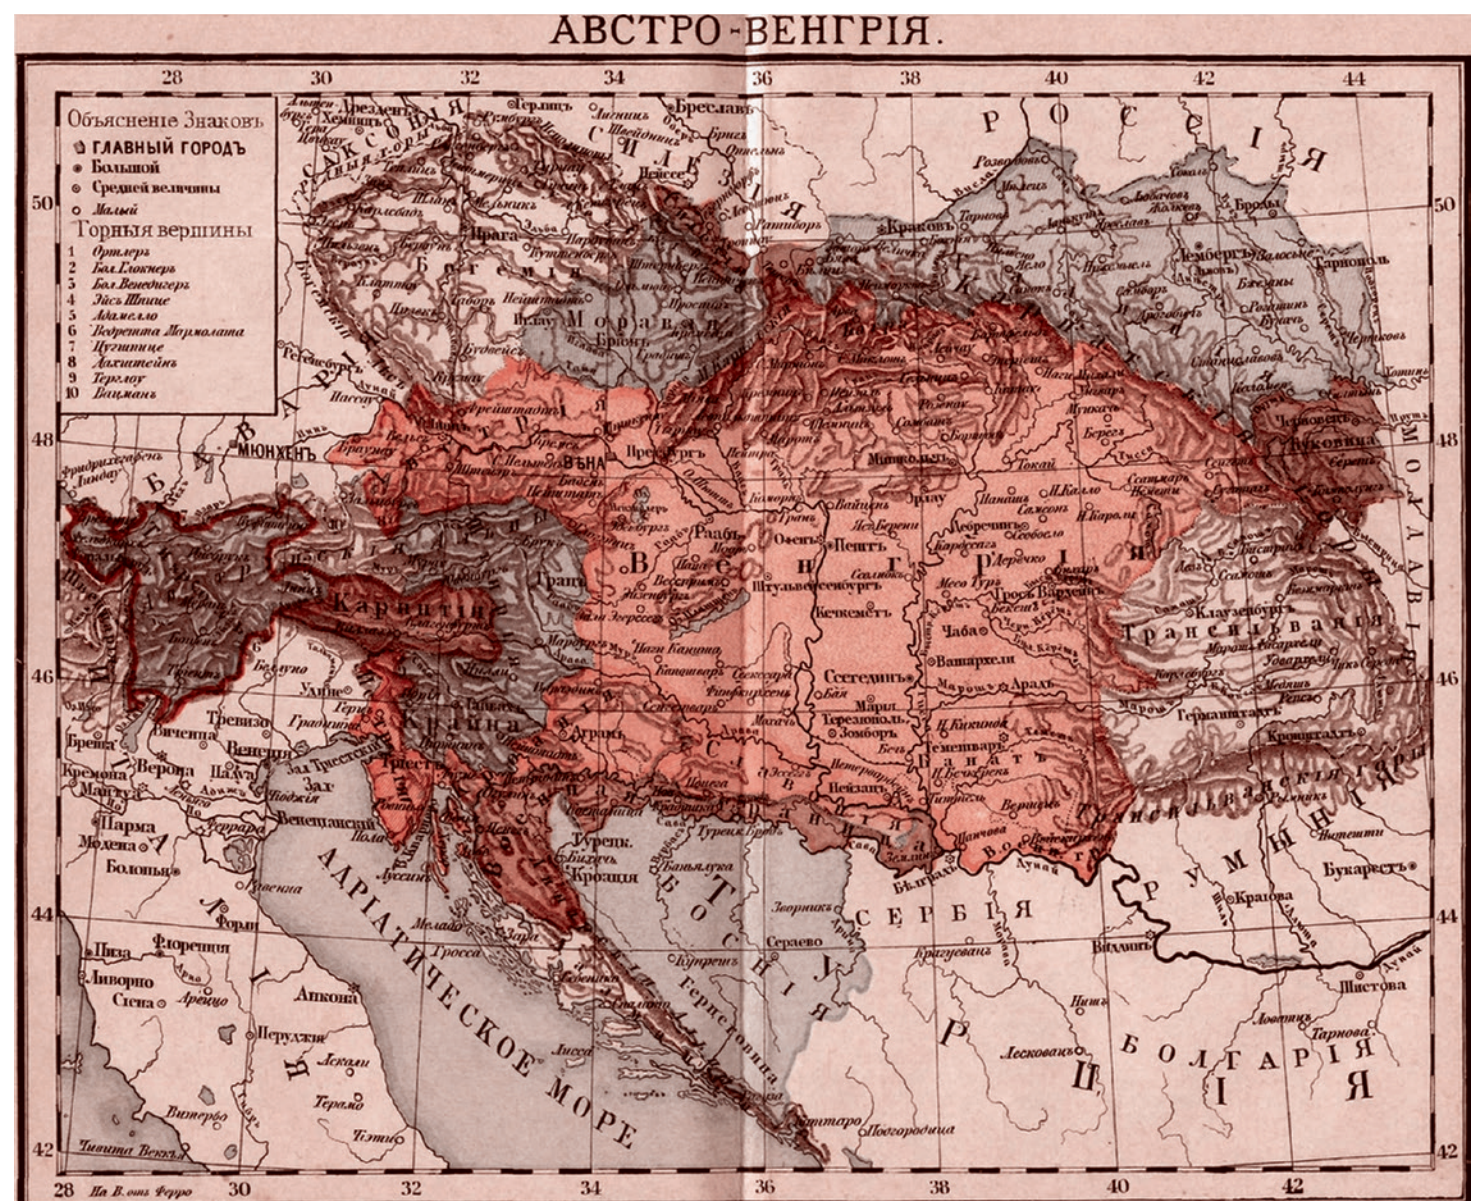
АВСТРО-ВЕНГРІЯ.

28 30 32 34 36 38 40 42 44

Объяснение Знаковъ
ГЛАВНЫЙ ГОРОДЪ
Большой
Средней величины
Малый
Горныя вершины
1 Ортлеръ
2 Бол. Глокнеръ
3 Бол. Венедигеръ
4 Эйсъ Шпице
5 Адамелло
6 Ведретта Мармолата
7 Цугшпице
8 Дахштейнъ
9 Терглоу
10 Вацманъ

50
48
46
44
42

РОССІЯ
САКСОНІЯ
СИЛЕЗІЯ
Дрезденъ
Герлицъ
Бреславль
Прага
Богемія
Моравія
Брюннъ
Краковъ
Лембергъ
Тарнополь
Броды
Черновицы
Буковина
МОЛДАВІЯ
БАВАРІЯ
МЮНХЕНЪ
Вѣна
Пресбургъ
Линцъ
Зальцбургъ
Тироль
Каринтія
Грацъ
Крайна
Тріестъ
Венеція
Верона
Виченца
Тревизо
Падуя
Брешіа
Кремона
Мантуя
Парма
Модена
Болонья
Флоренція
Пиза
Ливорно
Сіена
Ареццо
Анкона
Перуджія
Асколи
Терамо
Витербо
Тэти
Чивита Веккія
Равенна
Форли
Венгрія
Пештъ
Буда
Стульвейсенбургъ
Кечкеметъ
Сегединъ
Дебреценъ
Токай
Мишкольцъ
Эрлау
Раабъ
Веспримъ
Нагиканижа
Печъ
Аградъ
Славонія
Хорватія
Кроація
Фіуме
Зара
Сплитъ
Далмація
Рагуза
Каттаро
Подгорица
Босния
Герцеговина
Сераево
Зворникъ
Банялука
Мостаръ
Турецк. Кроація
СЕРБІЯ
Бѣлградъ
Крагуевацъ
Нишъ
Лесковацъ
Видинъ
БОЛГАРІЯ
Шистова
Тарнова
Ловечъ
РУМЫНІЯ
Бухарестъ
Краіова
Трансильванія
Клаузенбургъ
Германштадтъ
Кронштадтъ
Марошъ Вашархели
Темешваръ
Банатъ
Арадъ
Терезіополь
Зомборъ
Нейзацъ
Петроварадинъ
Вершецъ
Чаба
Гросъ Вардейнъ
Сатмаръ
Зах. Тріестскій
Зах. Венеціанскій
АДРІАТИЧЕСКОЕ МОРЕ
Дунай
ИТАЛІЯ
Лиса
Мелада
Гросса
Лусинъ
Пола
Удине
Беллуно
Тріентъ

28 На В. отъ Ферро 30 32 34 36 38 40 42